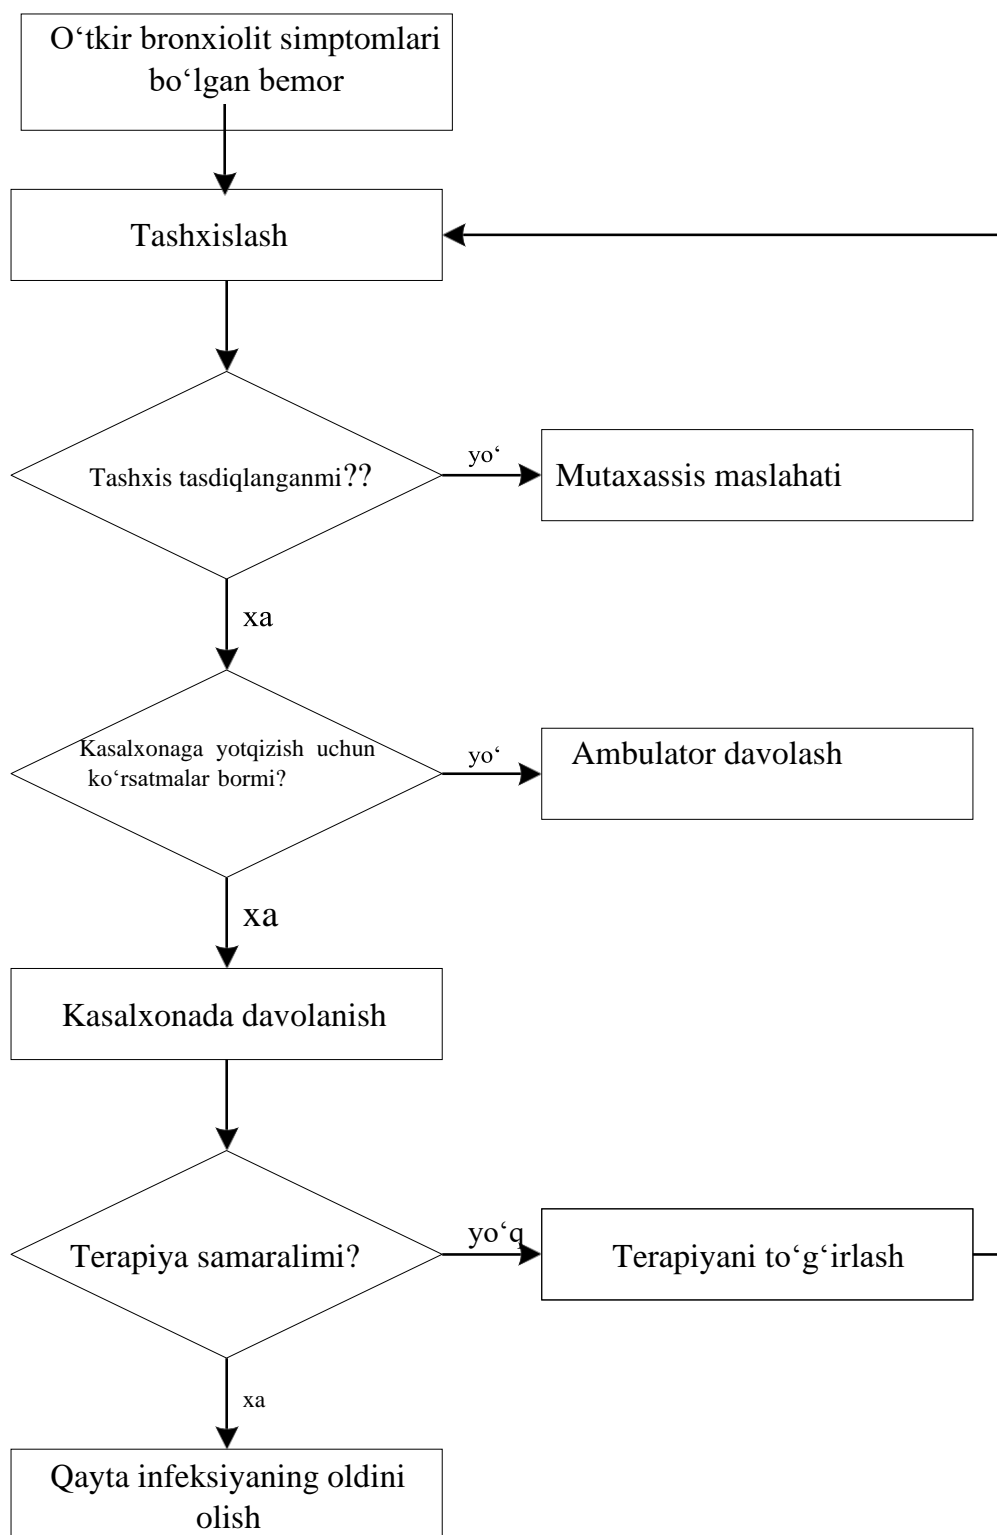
O‘tkir bronxiolit simptomlari bo‘lgan bemor

Tashxislash

Tashxis tasdiqlanganmi??

yo‘

Mutaxassis maslahati

xa

Kasalxonaga yotqizish uchun ko‘rsatmalar bormi?

yo‘

Ambulator davolash

xa

Kasalxonada davolanish

Terapiya samaralimi?

yo‘q

Terapiyani to‘g‘irlash

xa

Qayta infeksiyaning oldini olish